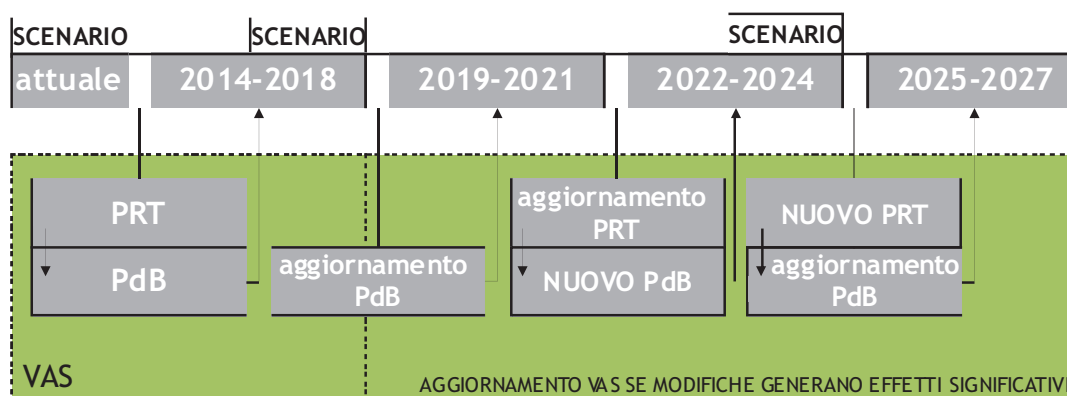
SCENARIO
attuale

SCENARIO
2014-2018

2019-2021

SCENARIO
2022-2024

2025-2027

PRT

PdB

aggiornamento PdB

aggiornamento PRT

NUOVO PdB

NUOVO PRT

aggiornamento PdB

VAS

AGGIORNAMENTO VAS SE MODIFICHE GENERANO EFFETTI SIGNIFICATIVI